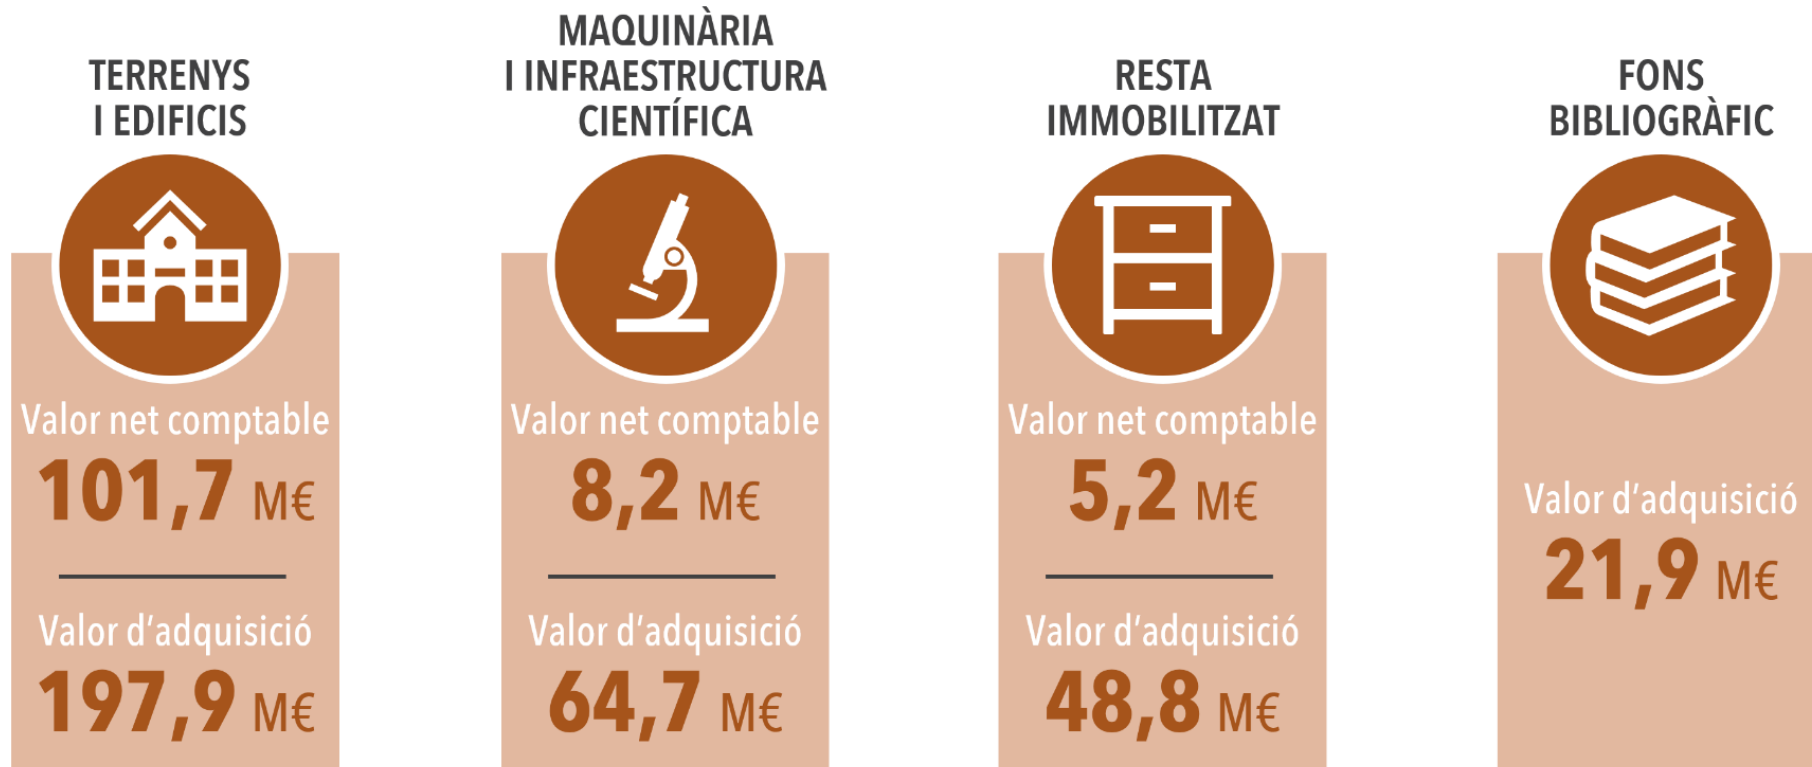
TERRENYS I EDIFICIS

Valor net comptable
101,7 M€

Valor d'adquisició
197,9 M€

MAQUINÀRIA I INFRAESTRUCTURA CIENTÍFICA

Valor net comptable
8,2 M€

Valor d'adquisició
64,7 M€

RESTA IMMOBILITZAT

Valor net comptable
5,2 M€

Valor d'adquisició
48,8 M€

FONS BIBLIOGRÀFIC

Valor d'adquisició
21,9 M€